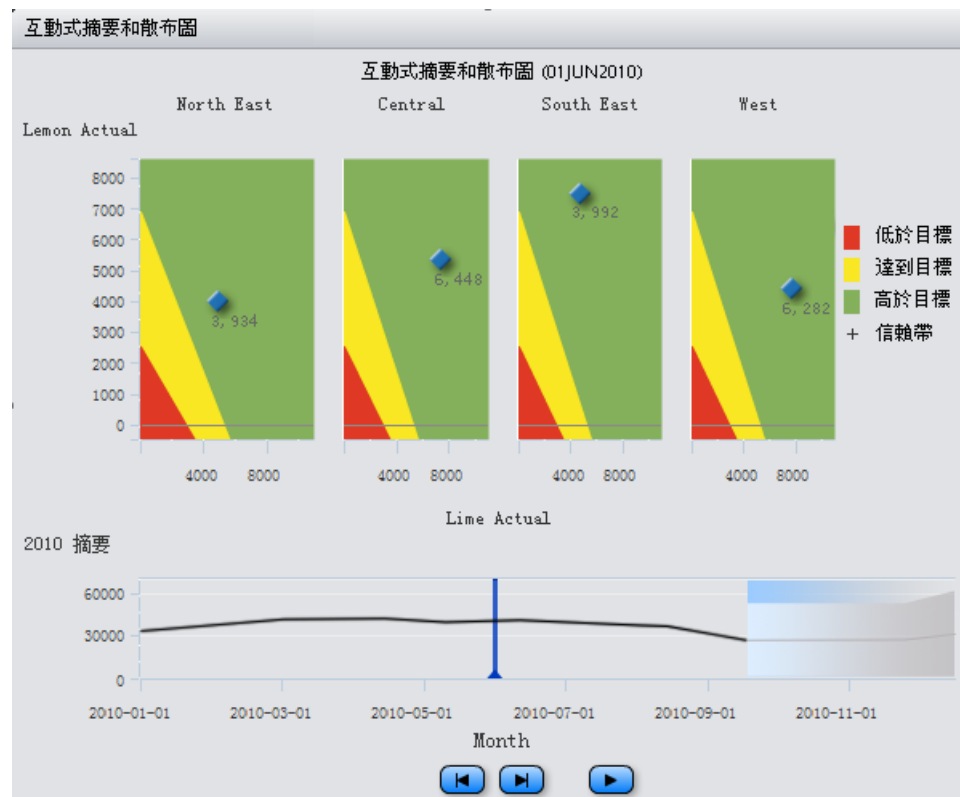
互動式摘要和散布圖

互動式摘要和散布圖 (01JUN2010)

North East Central South East West

Lemon Actual

8000
7000
6000
5000
4000
3000
2000
1000
0

3,934
6,448
3,992
6,282

4000 8000 4000 8000 4000 8000 4000 8000

低於目標
達到目標
高於目標
+ 信賴帶

Lime Actual

2010 摘要

60000
30000
0

2010-01-01 2010-03-01 2010-05-01 2010-07-01 2010-09-01 2010-11-01

Month